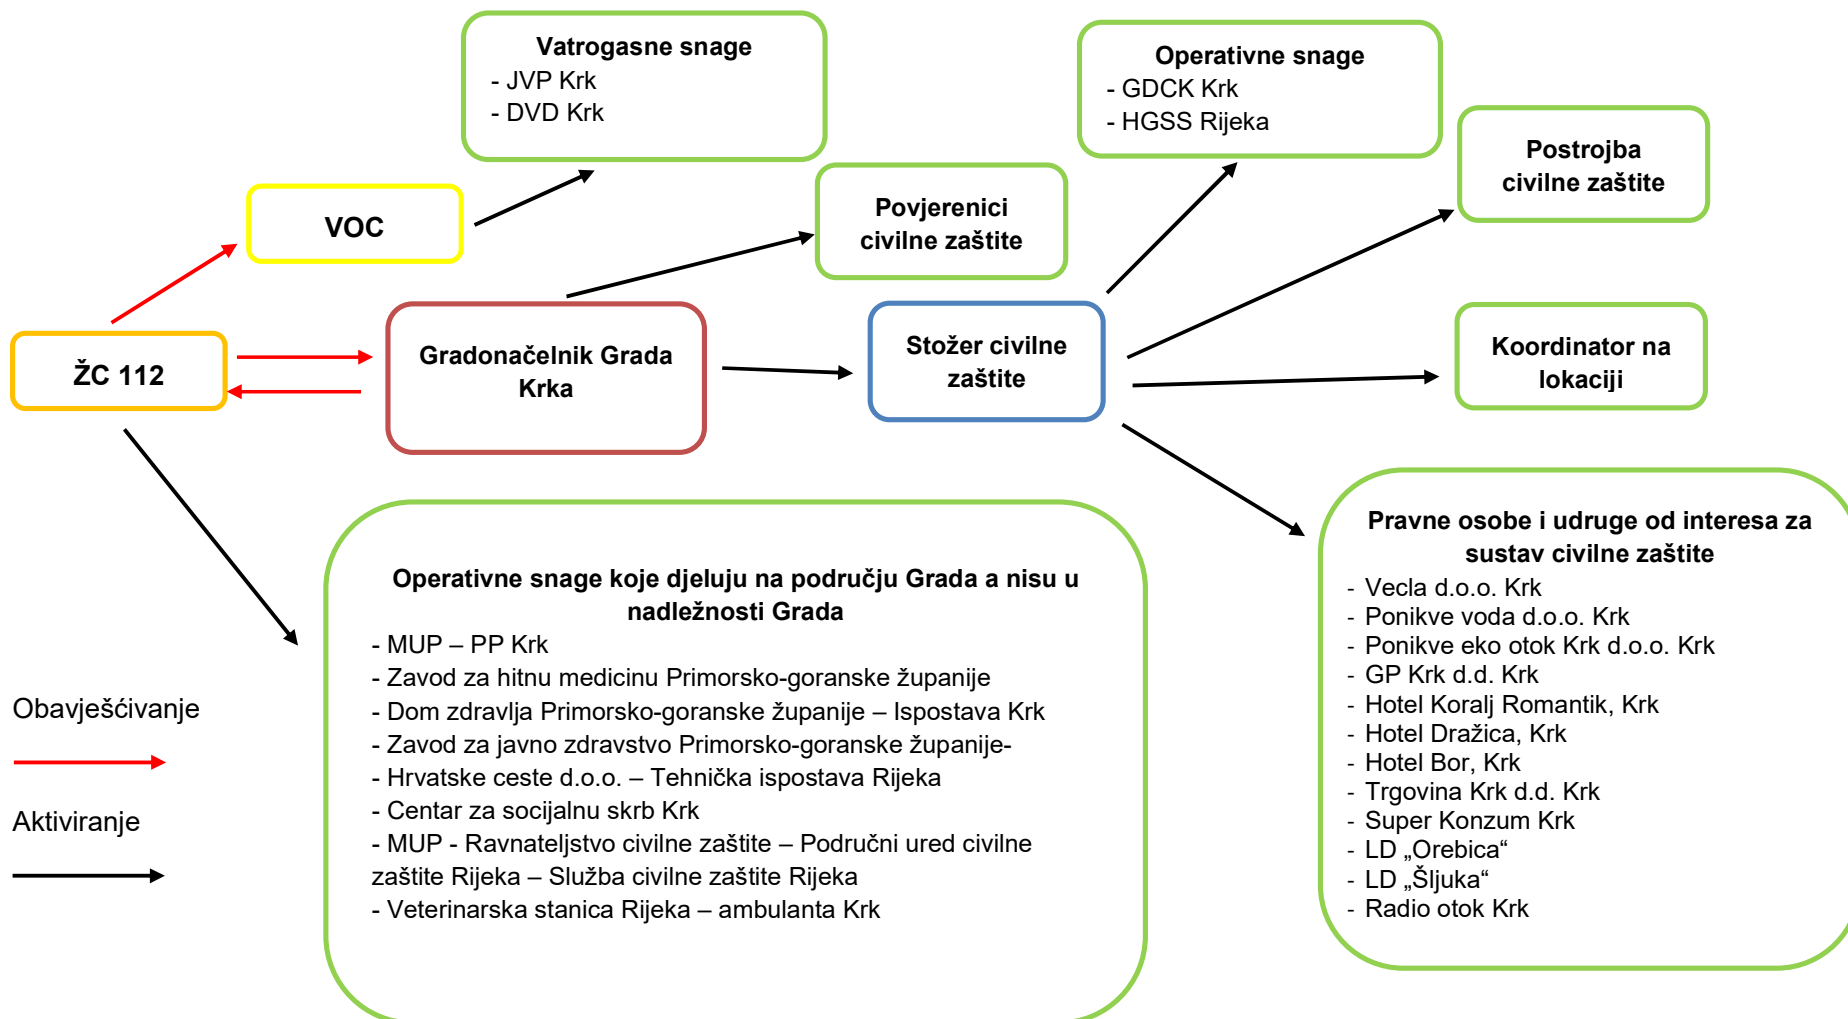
Vatrogasne snage
- JVP Krk
- DVD Krk

Operativne snage
- GDCK Krk
- HGSS Rijeka

Postrojba civilne zaštite

VOC

Povjerenici civilne zaštite

ŽC 112

Gradonačelnik Grada Krka

Stožer civilne zaštite

Koordinator na lokaciji

Pravne osobe i udruge od interesa za sustav civilne zaštite
- Vecla d.o.o. Krk
- Ponikve voda d.o.o. Krk
- Ponikve eko otok Krk d.o.o. Krk
- GP Krk d.d. Krk
- Hotel Koralj Romantik, Krk
- Hotel Dražica, Krk
- Hotel Bor, Krk
- Trgovina Krk d.d. Krk
- Super Konzum Krk
- LD „Orebica“
- LD „Šljuka“
- Radio otok Krk

Operativne snage koje djeluju na području Grada a nisu u nadležnosti Grada
- MUP – PP Krk
- Zavod za hitnu medicinu Primorsko-goranske županije
- Dom zdravlja Primorsko-goranske županije – Ispostava Krk
- Zavod za javno zdravstvo Primorsko-goranske županije-
- Hrvatske ceste d.o.o. – Tehnička ispostava Rijeka
- Centar za socijalnu skrb Krk
- MUP - Ravnateljstvo civilne zaštite – Područni ured civilne zaštite Rijeka – Služba civilne zaštite Rijeka
- Veterinarska stanica Rijeka – ambulanta Krk

Obavješćivanje

Aktiviranje